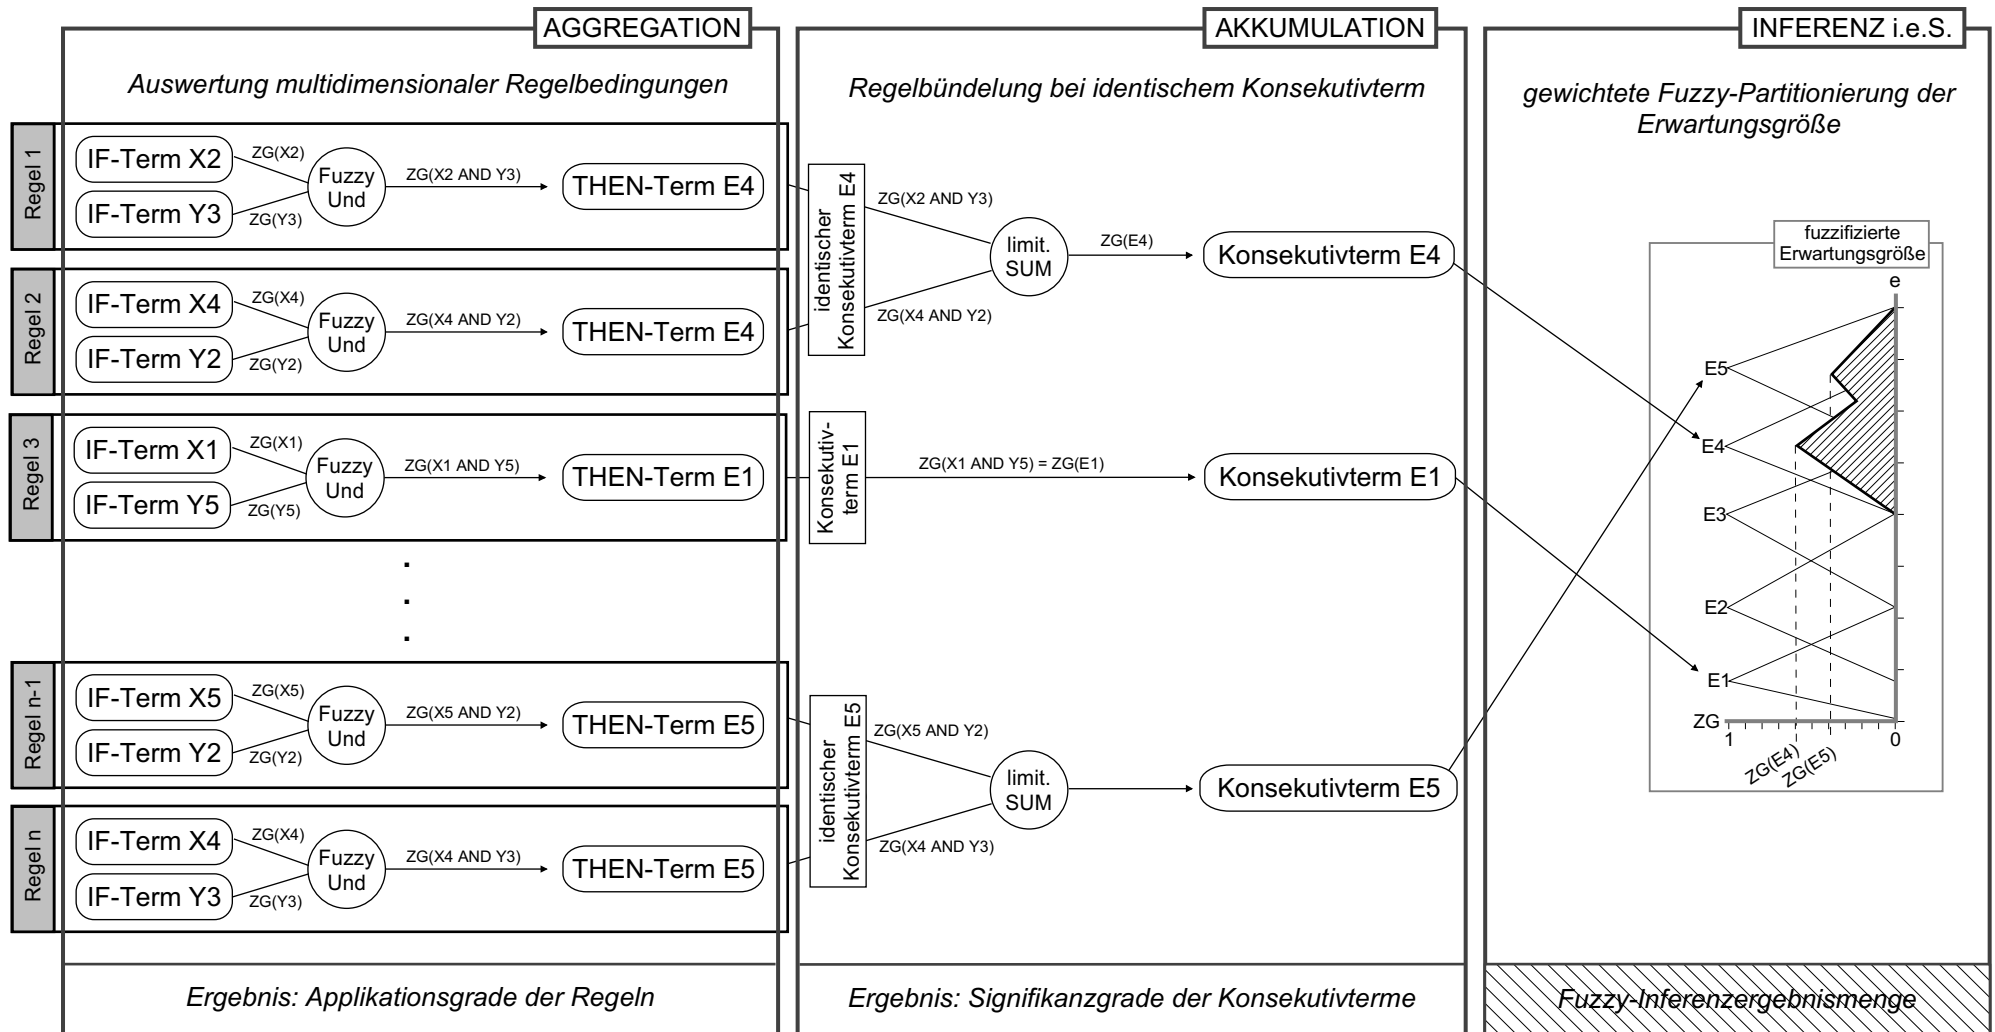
AGGREGATION

Auswertung multidimensionaler Regelbedingungen

Regel 1
IF-Term X2
IF-Term Y3
ZG(X2)
ZG(Y3)
Fuzzy Und
ZG(X2 AND Y3)
THEN-Term E4

Regel 2
IF-Term X4
IF-Term Y2
ZG(X4)
ZG(Y2)
Fuzzy Und
ZG(X4 AND Y2)
THEN-Term E4

Regel 3
IF-Term X1
IF-Term Y5
ZG(X1)
ZG(Y5)
Fuzzy Und
ZG(X1 AND Y5)
THEN-Term E1

.
.
.

Regel n-1
IF-Term X5
IF-Term Y2
ZG(X5)
ZG(Y2)
Fuzzy Und
ZG(X5 AND Y2)
THEN-Term E5

Regel n
IF-Term X4
IF-Term Y3
ZG(X4)
ZG(Y3)
Fuzzy Und
ZG(X4 AND Y3)
THEN-Term E5

Ergebnis: Applikationsgrade der Regeln

AKKUMULATION

Regelbündelung bei identischem Konsekutivterm

identischer Konsekutivterm E4
ZG(X2 AND Y3)
ZG(X4 AND Y2)
limit. SUM
ZG(E4)
Konsekutivterm E4

Konsekutiv-term E1
ZG(X1 AND Y5) = ZG(E1)
Konsekutivterm E1

identischer Konsekutivterm E5
ZG(X5 AND Y2)
ZG(X4 AND Y3)
limit. SUM
Konsekutivterm E5

Ergebnis: Signifikanzgrade der Konsekutivterme

INFERENZ i.e.S.

gewichtete Fuzzy-Partitionierung der Erwartungsgröße

fuzzifizierte Erwartungsgröße
e
E5
E4
E3
E2
E1
ZG
1
0
ZG(E4)
ZG(E5)

Fuzzy-Inferenzergebnismenge